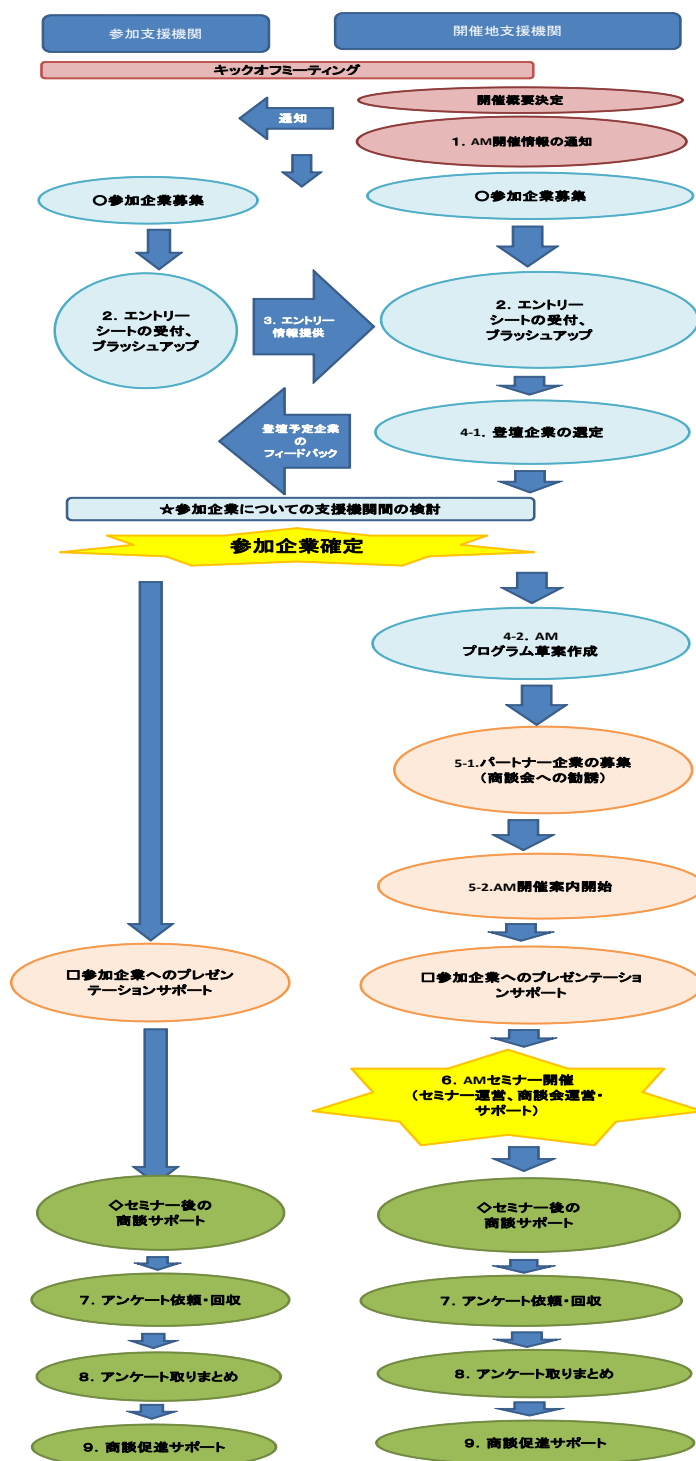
参加支援機関

開催地支援機関

キックオフミーティング

開催概要決定

通知

1. AM開催情報の通知

○参加企業募集

○参加企業募集

2. エントリーシートの受付、ブラッシュアップ

3. エントリー情報提供

2. エントリーシートの受付、ブラッシュアップ

登壇予定企業のフィードバック

4-1. 登壇企業の選定

☆参加企業についての支援機関間の検討

参加企業確定

4-2. AM プログラム草案作成

5-1.パートナー企業の募集（商談会への勧誘）

5-2.AM開催案内開始

□参加企業へのプレゼンテーションサポート

□参加企業へのプレゼンテーションサポート

6. AMセミナー開催（セミナー運営、商談会運営・サポート）

◇セミナー後の商談サポート

◇セミナー後の商談サポート

7. アンケート依頼・回収

7. アンケート依頼・回収

8. アンケート取りまとめ

8. アンケート取りまとめ

9. 商談促進サポート

9. 商談促進サポート